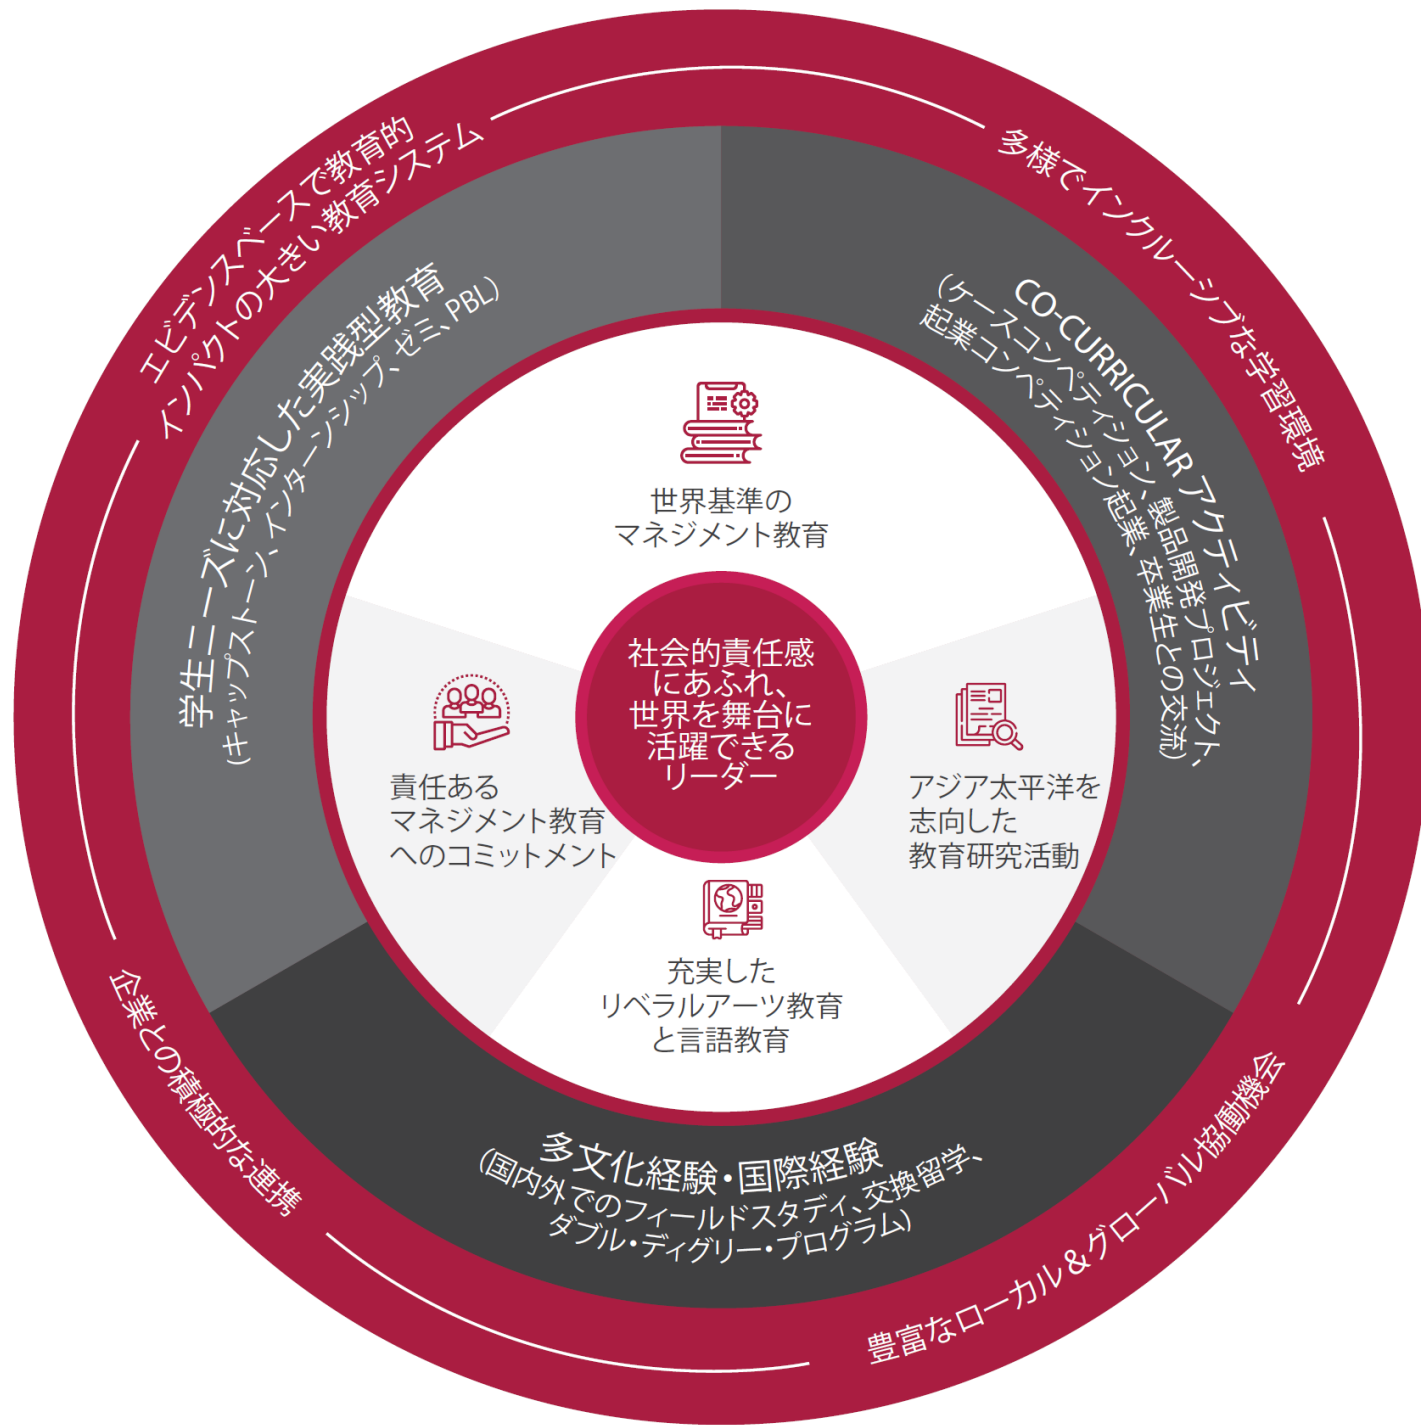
エビデンスベースで教育的インパクトの大きい教育システム

多様でインクルーシブな学習環境

企業との積極的な連携

豊富なローカル＆グローバル協働機会

学生ニーズに対応した実践型教育
（キャップストーン、インターンシップ、ゼミ、PBL）

CO-CURRICULAR アクティビティ
（ケースコンペティション、製品開発プロジェクト、起業コンペティション起業、卒業生との交流）

多文化経験・国際経験
（国内外でのフィールドスタディ、交換留学、ダブル・ディグリー・プログラム）

世界基準の
マネジメント教育

責任ある
マネジメント教育
へのコミットメント

社会的責任感
にあふれ、
世界を舞台に
活躍できる
リーダー

アジア太平洋を
志向した
教育研究活動

充実した
リベラルアーツ教育
と言語教育